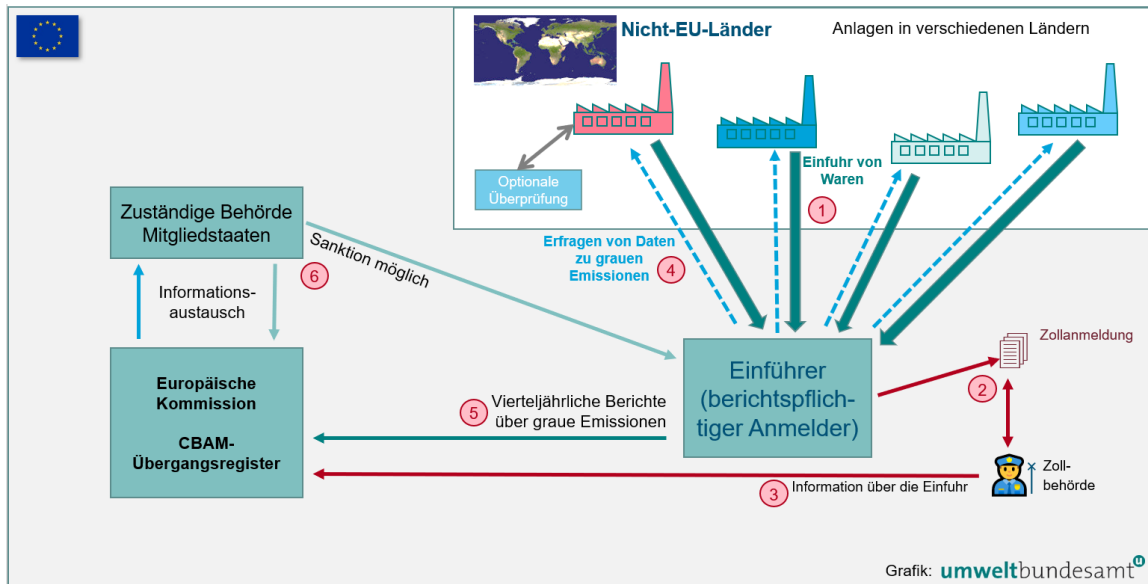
Nicht-EU-Länder

Anlagen in verschiedenen Ländern

Optionale Überprüfung

Einfuhr von Waren

1

Zuständige Behörde Mitgliedstaaten

Sanktion möglich

6

Erfragen von Daten zu grauen Emissionen

4

Informations-austausch

Zollanmeldung

Europäische Kommission

CBAM-Übergangsregister

5

Vierteljährliche Berichte über graue Emissionen

Einführer (berichtspflichtiger Anmelder)

2

Zoll-behörde

3

Information über die Einfuhr

Grafik: umweltbundesamt